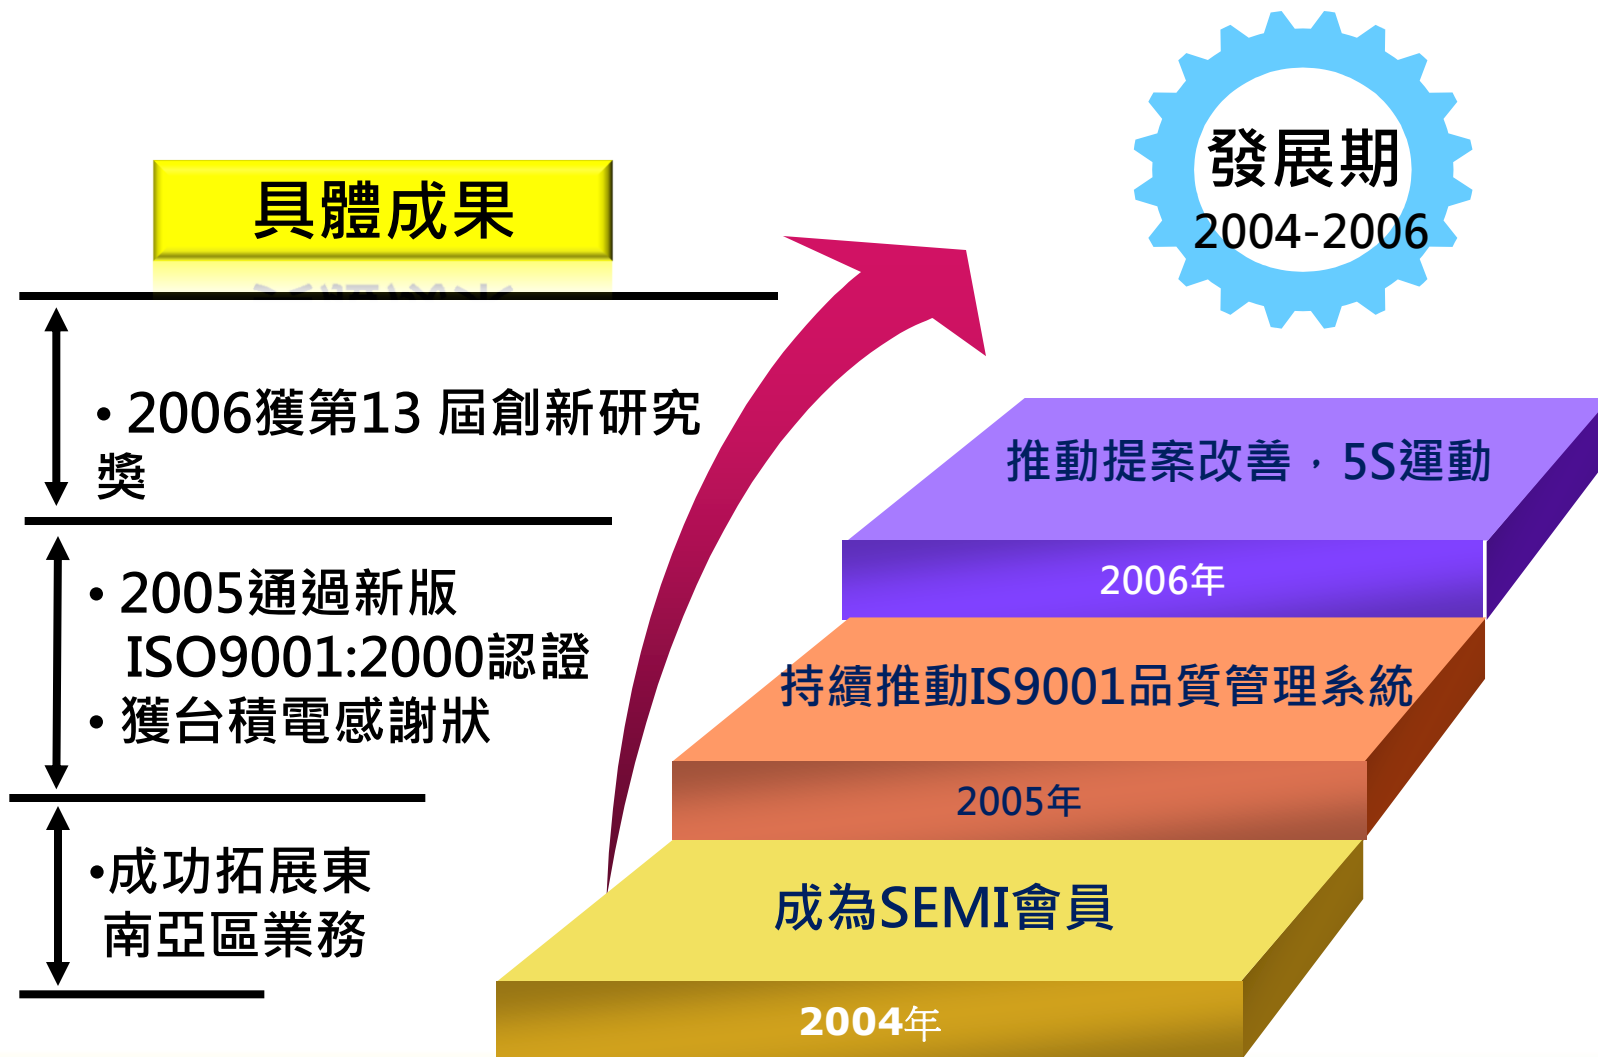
具體成果

發展期
2004-2006

• 2006獲第13 屆創新研究獎

• 2005通過新版 ISO9001:2000認證
• 獲台積電感謝狀

•成功拓展東南亞區業務

推動提案改善，5S運動
2006年

持續推動IS9001品質管理系統
2005年

成為SEMI會員
2004年